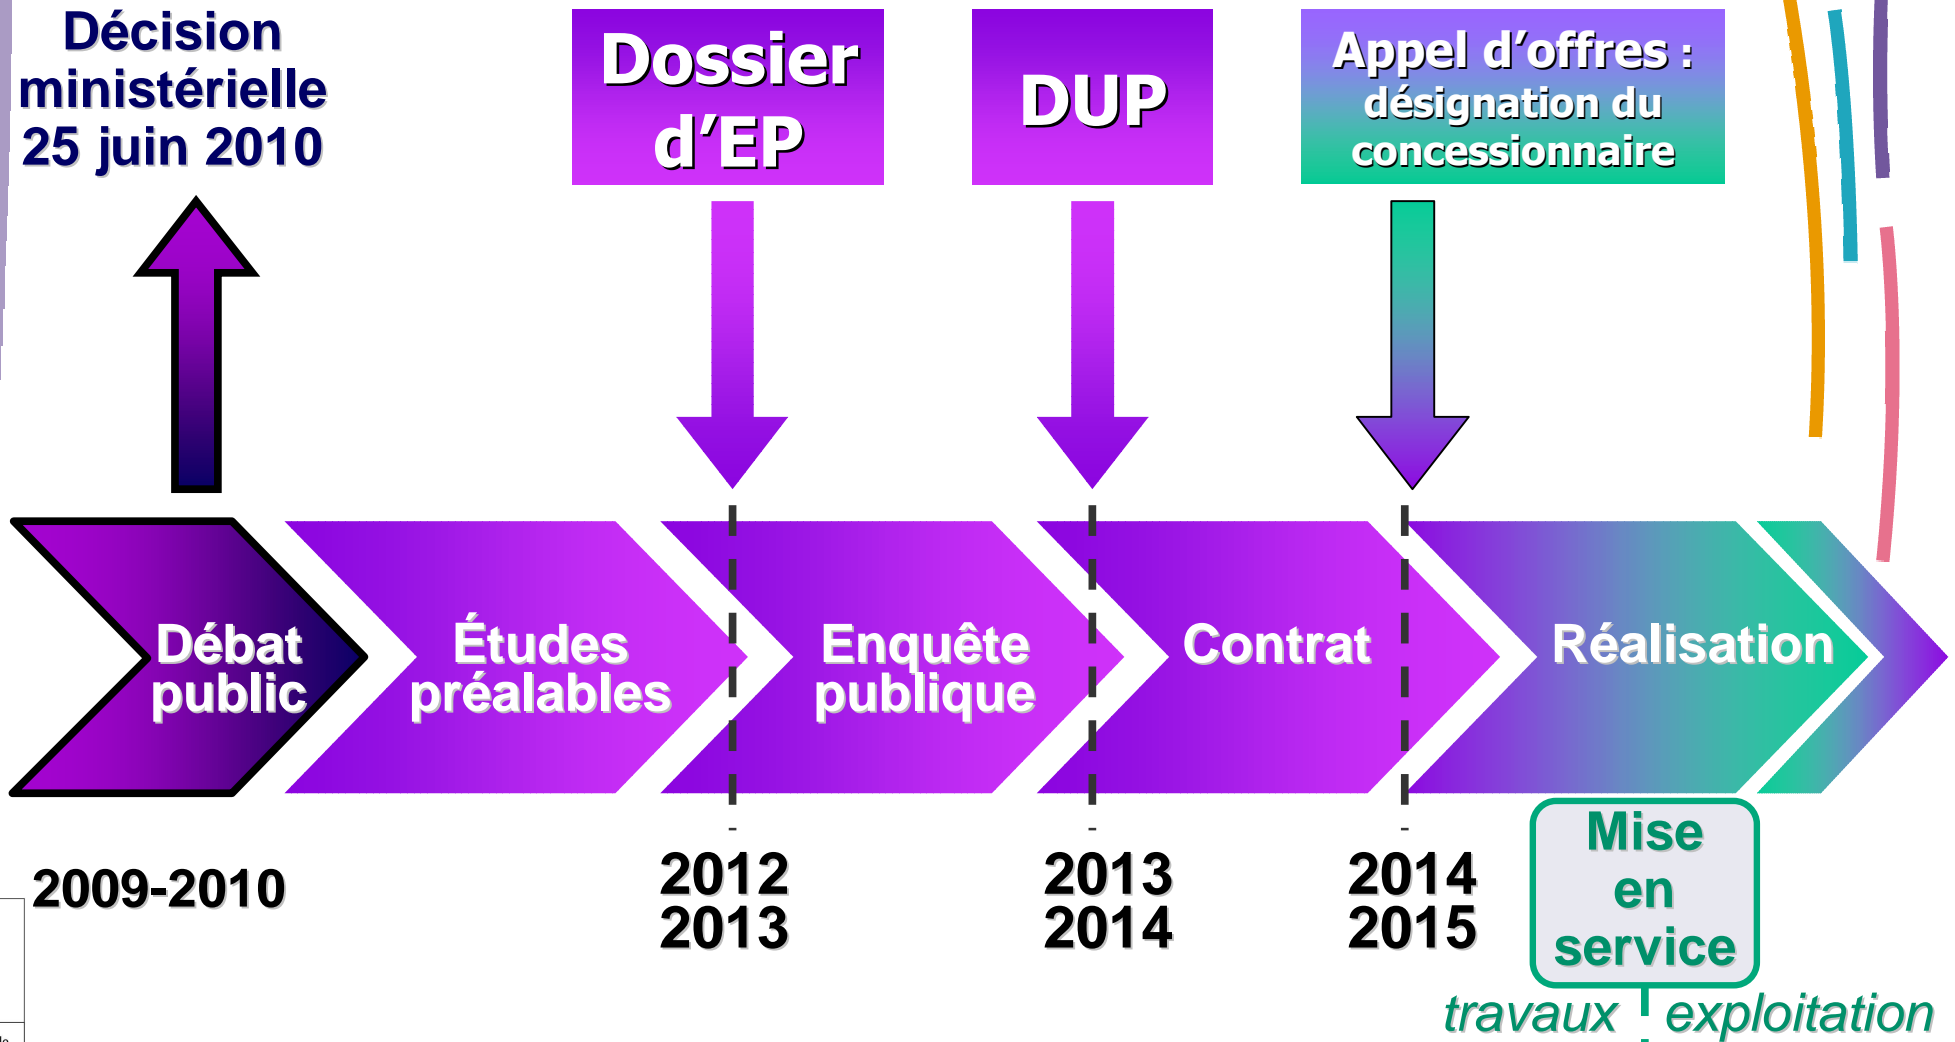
Décision ministérielle 25 juin 2010

Dossier d'EP

DUP

Appel d'offres : désignation du concessionnaire

Débat public

Études préalables

Enquête publique

Contrat

Réalisation

2009-2010

2012
2013

2013
2014

2014
2015

Mise en service

travaux

exploitation